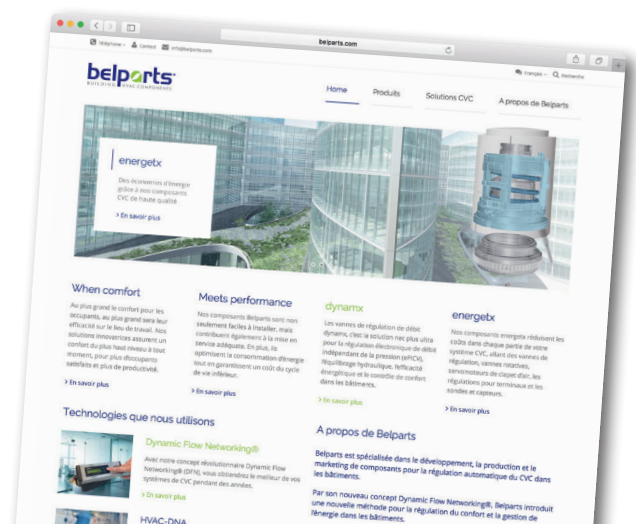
belparts.com

Téléphone · Contact info@belparts.com

belparts
BUILDING HVAC COMPONENTS

Français · Recherche

Home
Produits
Solutions CVC
A propos de Belparts

energetx
Des économies d'énergie grâce à nos composants CVC de haute qualité
› En savoir plus

When comfort
Au plus grand le confort pour les occupants, au plus grand sera leur efficacité sur le lieu de travail. Nos solutions innovatrices assurent un confort du plus haut niveau à tout moment, pour plus d'occupants satisfaits et plus de productivité.
› En savoir plus

Meets performance
Nos composants Belparts sont non seulement faciles à installer, mais contribuent également à la mise en service adéquate. En plus, ils optimisent la consommation d'énergie tout en garantissant un coût du cycle de vie inférieur.
› En savoir plus

dynamx
Les vannes de régulation de débit dynamx, c'est la solution nec plus ultra pour la régulation électronique de débit indépendant de la pression (ePICV), l'équilibrage hydraulique, l'efficacité énergétique et le contrôle de confort dans les bâtiments.
› En savoir plus

energetx
Nos composants energetx réduisent les coûts dans chaque partie de votre système CVC, allant des vannes de régulation, vannes rotatives, servomoteurs de clapet d'air, les régulations pour terminaux et les sondes et capteurs.
› En savoir plus

Technologies que nous utilisons

Dynamic Flow Networking®
Avec notre concept révolutionnaire Dynamic Flow Networking® (DFN), vous obtiendrez le meilleur de vos systèmes de CVC pendant des années.
› En savoir plus

HVAC-DNA

A propos de Belparts
Belparts est spécialisée dans le développement, la production et le marketing de composants pour la régulation automatique du CVC dans les bâtiments.
Par son nouveau concept Dynamic Flow Networking®, Belparts introduit une nouvelle méthode pour la régulation du confort et la gestion de l'énergie dans les bâtiments.